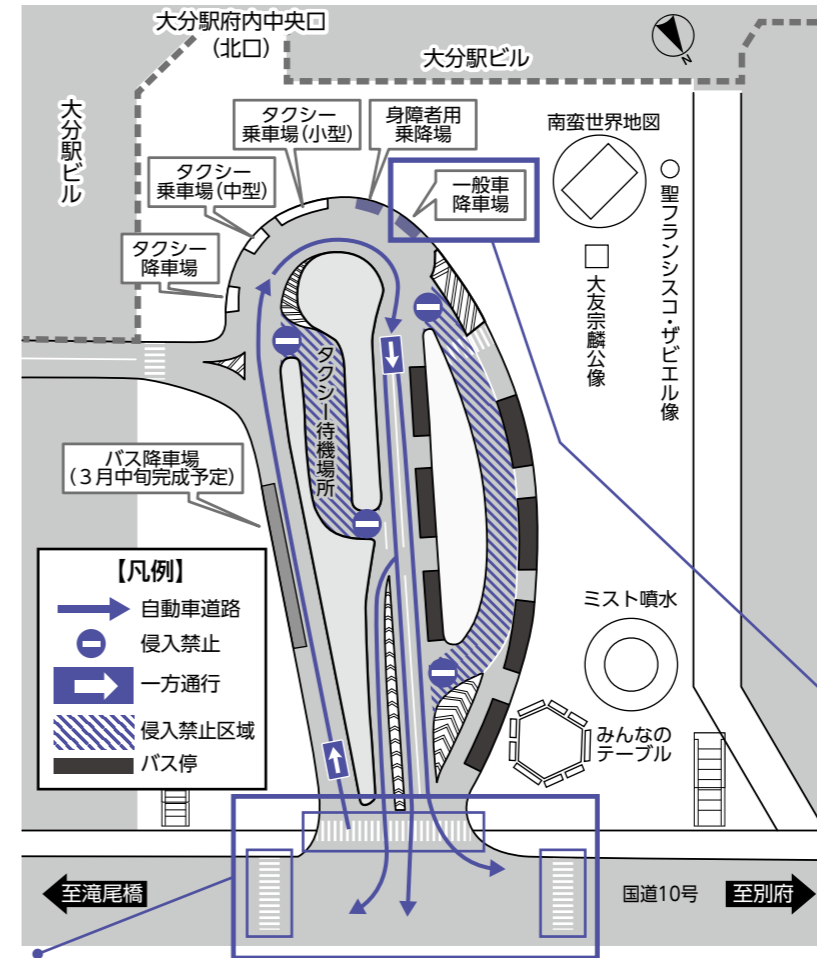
大分駅府内中央口
（北口）

大分駅ビル

N

大分駅ビル

タクシー
乗車場（小型）

身障者用
乗降場

南蛮世界地図

タクシー
乗車場（中型）

一般車
降車場

○ 聖フランシスコ・ザビエル像

タクシー
降車場

□ 大友宗麟公像

タクシー待機場所

バス降車場
（３月中旬完成予定）

【凡例】
自動車道路
侵入禁止
一方通行
侵入禁止区域
バス停

ミスト噴水

みんなの
テーブル

至滝尾橋

国道10号

至別府